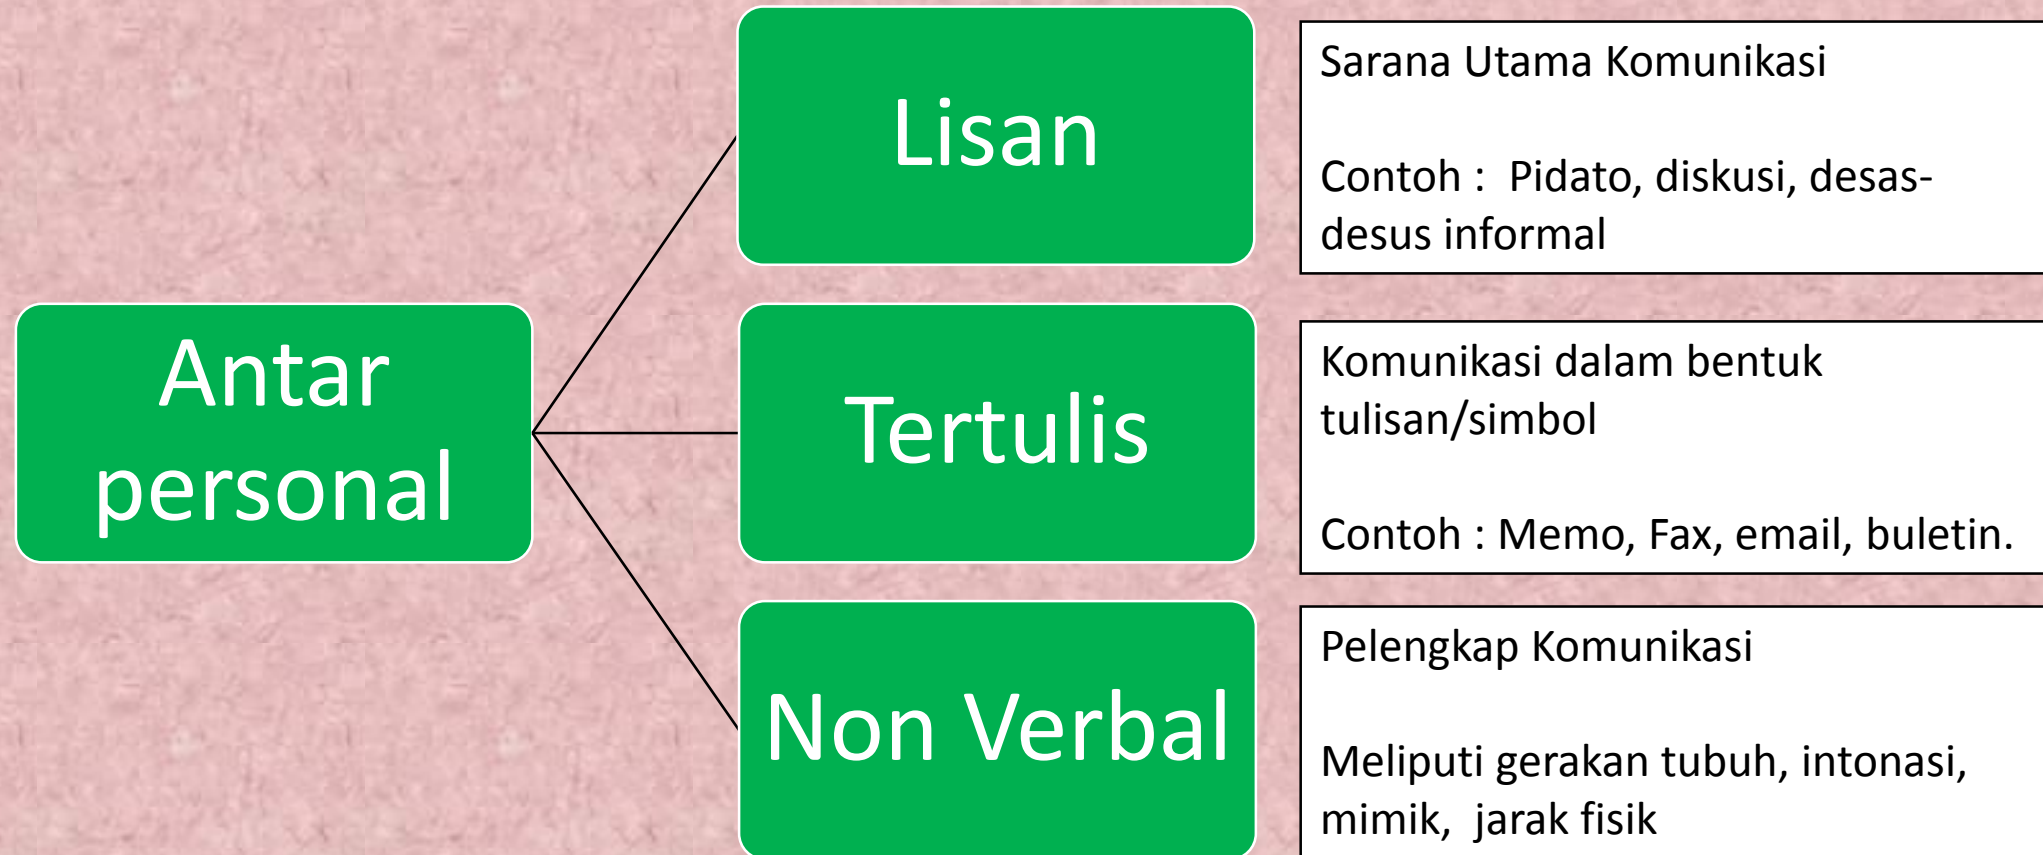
Antar personal

Lisan

Sarana Utama Komunikasi

Contoh : Pidato, diskusi, desas-desus informal

Tertulis

Komunikasi dalam bentuk tulisan/simbol

Contoh : Memo, Fax, email, buletin.

Non Verbal

Pelengkap Komunikasi

Meliputi gerakan tubuh, intonasi, mimik, jarak fisik